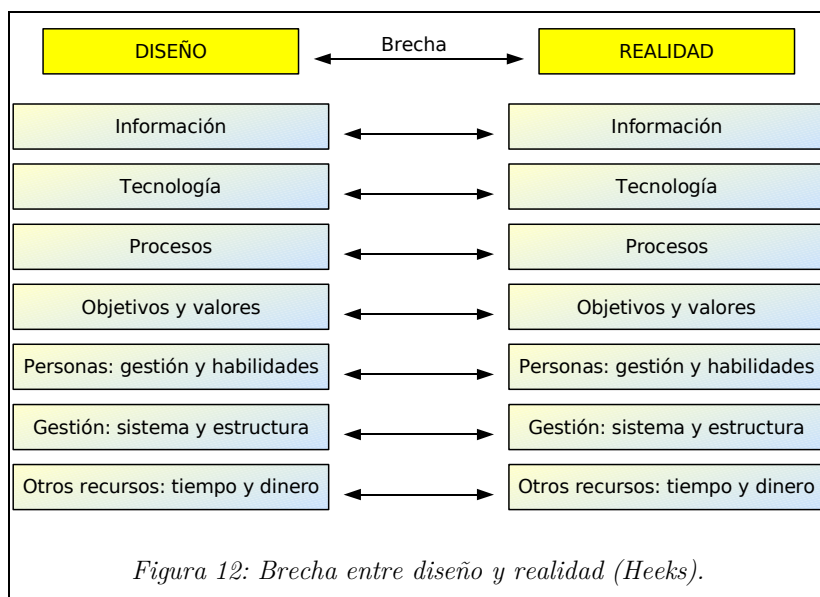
DISEÑO

Brecha

REALIDAD

Información

Información

Tecnología

Tecnología

Procesos

Procesos

Objetivos y valores

Objetivos y valores

Personas: gestión y habilidades

Personas: gestión y habilidades

Gestión: sistema y estructura

Gestión: sistema y estructura

Otros recursos: tiempo y dinero

Otros recursos: tiempo y dinero

Figura 12: Brecha entre diseño y realidad (Heeks).